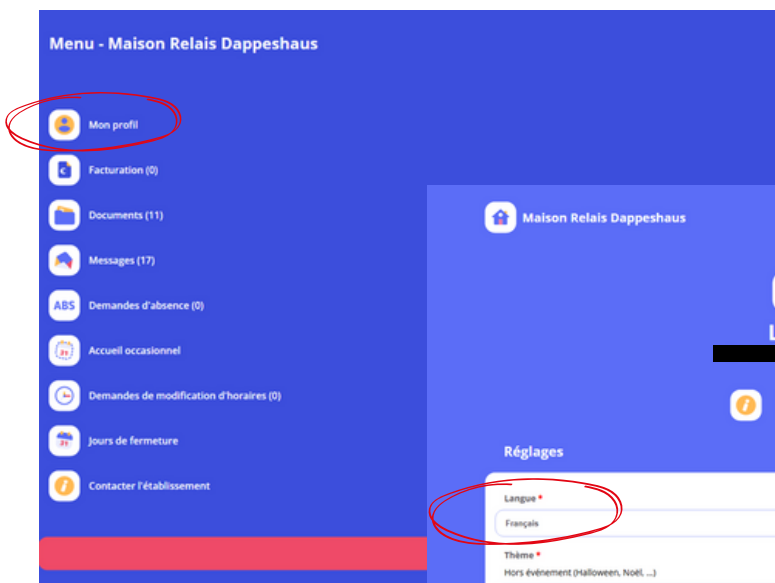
Menu - Maison Relais Dappeshaus

Mon profil

Facturation (0)

Documents (11)

Messages (17)

ABS Demandes d'absence (0)

Accueil occasionnel

Demandes de modification d'horaires (0)

Jours de fermeture

Contacter l'établissement

Maison Relais Dappeshaus

L

Réglages

Langue *

Français

Thème *

Hors événement (Halloween, Noël, ...)